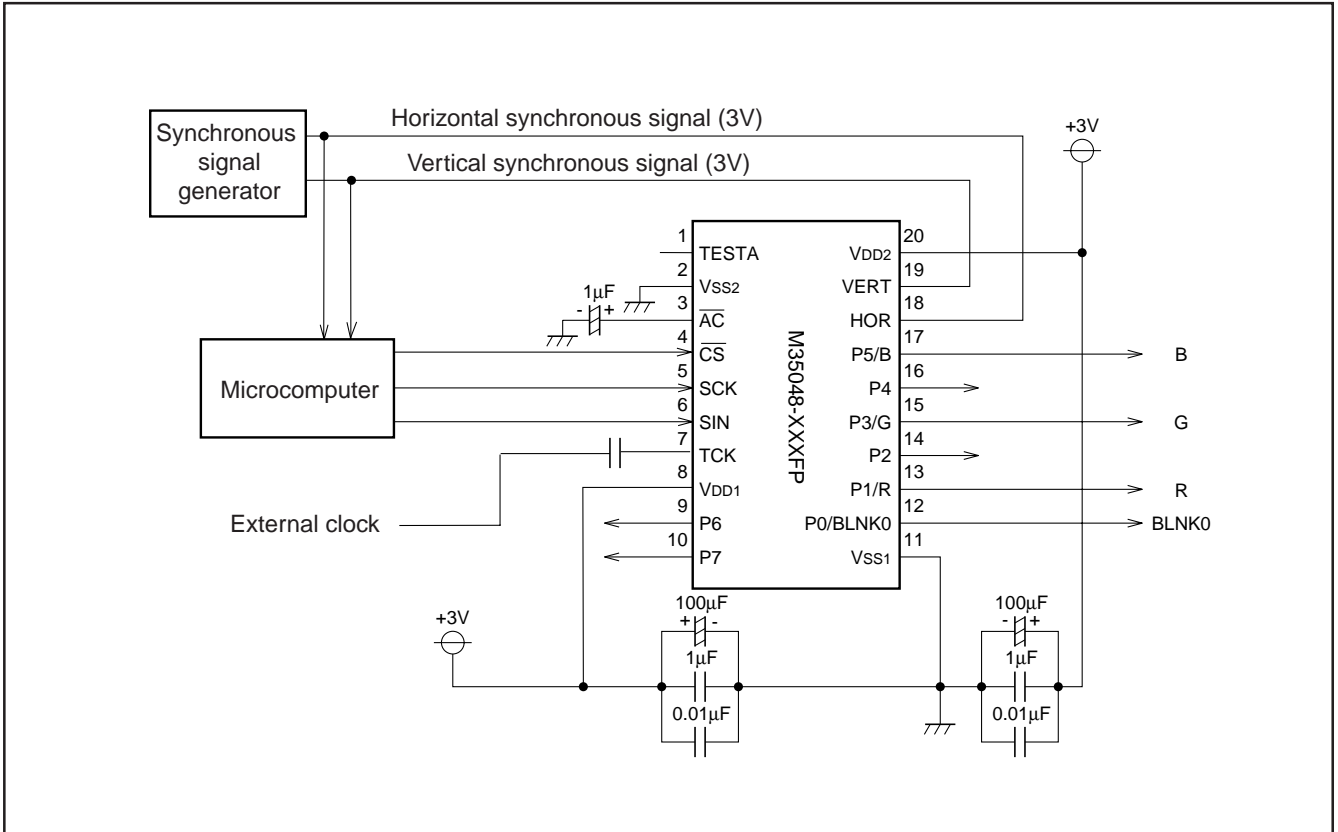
Synchronous signal generator

Horizontal synchronous signal (3V)

Vertical synchronous signal (3V)

+3V

1 TESTA
2 VSS2
3 $\overline{AC}$
4 $\overline{CS}$
5 SCK
6 SIN
7 TCK
8 VDD1
9 P6
10 P7

20 VDD2
19 VERT
18 HOR
17 P5/B
16 P4
15 P3/G
14 P2
13 P1/R
12 P0/BLNK0
11 VSS1

M35048-XXXFP

1μF
- +

Microcomputer

External clock

B
G
R
BLNK0

+3V

100μF
+ -
1μF
0.01μF

100μF
- +
1μF
0.01μF